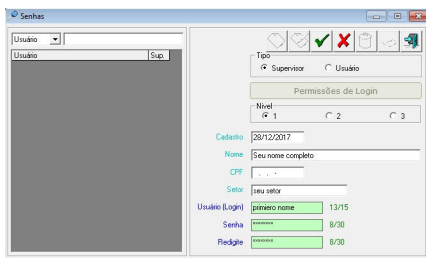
Senhas

Usuário

Usuário | Sup.

Tipo
Supervisor
Usuário

Permissões de Login

Nível
1
2
3

Cadastro 28/12/2017

Nome Seu nome completo

CPF . . -

Setor seu setor

Usuário (Login) primeiro nome 13/15

Senha ******** 8/30

Redigite ******** 8/30